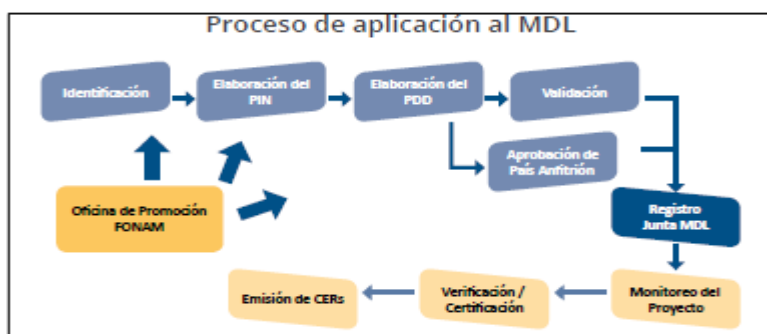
Proceso de aplicación al MDL

Identificación

Elaboración del PIN

Elaboración del PDD

Validación

Aprobación de País Anfitrión

Oficina de Promoción FONAM

Registro Junta MDL

Monitoreo del Proyecto

Verificación / Certificación

Emisión de CERs